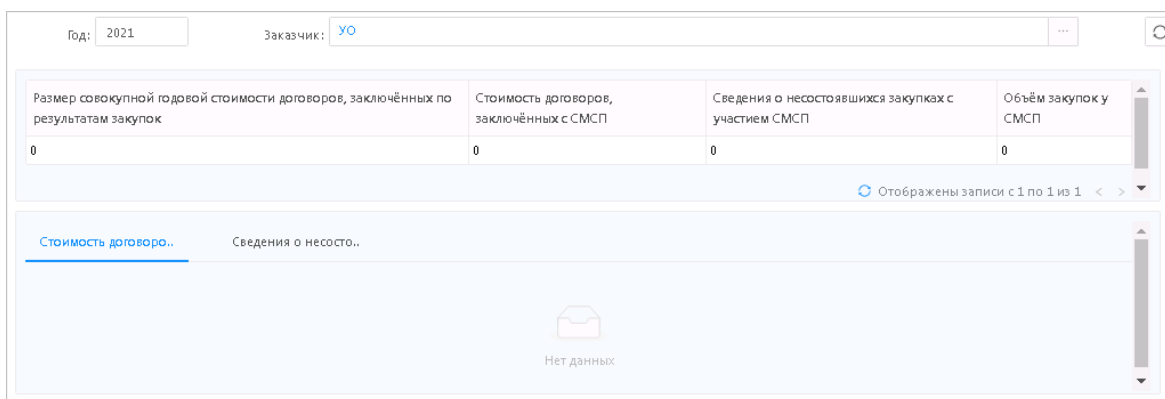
Год: 2021

Заказчик: УО

...

| Размер совокупной годовой стоимости договоров, заключённых по результатам закупок | Стоимость договоров, заключённых с СМСП | Сведения о несостоявшихся закупках с участием СМСП | Объём закупок у СМСП |
|---|---|---|---|
| 0 | 0 | 0 | 0 |

Отображены записи с 1 по 1 из 1

Стоимость договоро..

Сведения о несосто..

Нет данных